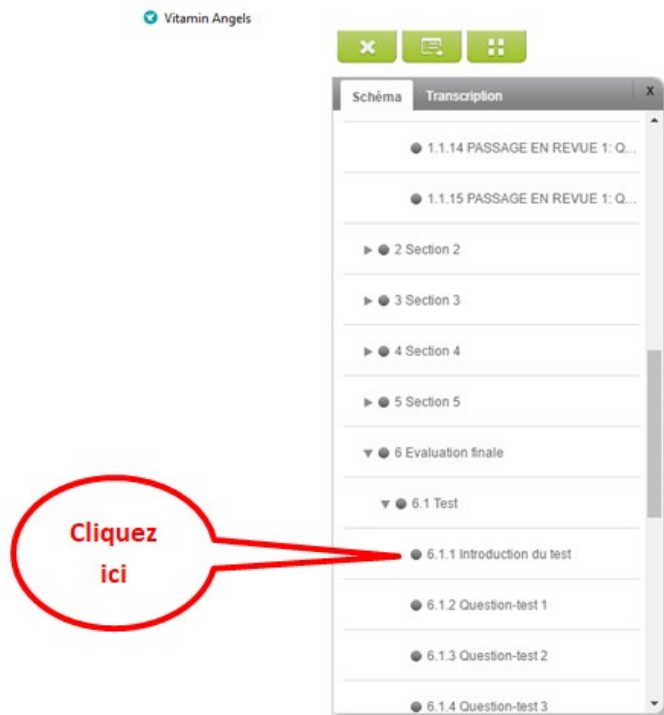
Vitamin Angels

Schéma
Transcription
x

1.1.14 PASSAGE EN REVUE 1: Q...

1.1.15 PASSAGE EN REVUE 1: Q...

2 Section 2

3 Section 3

4 Section 4

5 Section 5

6 Evaluation finale

6.1 Test

6.1.1 Introduction du test

6.1.2 Question-test 1

6.1.3 Question-test 2

6.1.4 Question-test 3

Cliquez ici